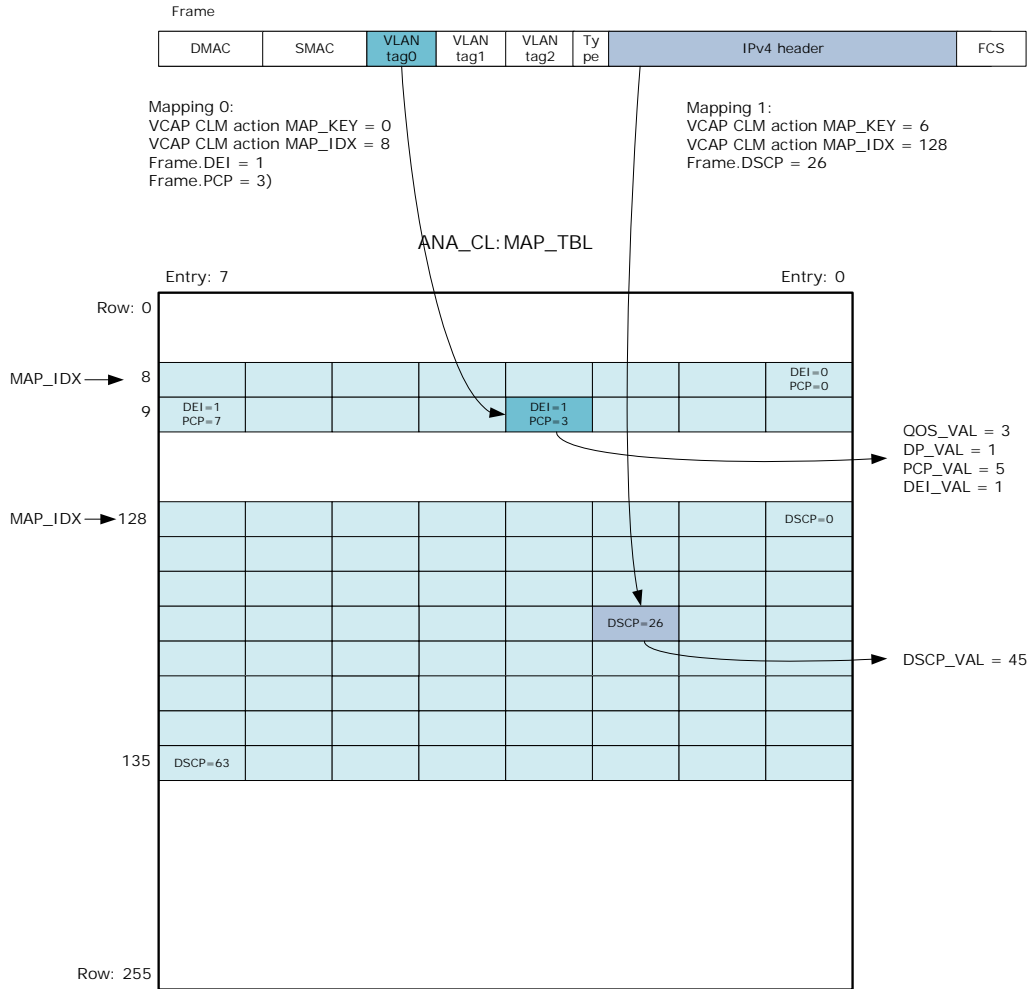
Frame

DMAC | SMAC | VLAN tag0 | VLAN tag1 | VLAN tag2 | Type | IPv4 header | FCS

Mapping 0:
VCAP CLM action MAP_KEY = 0
VCAP CLM action MAP_IDX = 8
Frame.DEI = 1
Frame.PCP = 3)

Mapping 1:
VCAP CLM action MAP_KEY = 6
VCAP CLM action MAP_IDX = 128
Frame.DSCP = 26

ANA_CL:MAP_TBL

Entry: 7
Entry: 0

Row: 0

MAP_IDX 8
DEI=0 PCP=0

9
DEI=1 PCP=7
DEI=1 PCP=3

QOS_VAL = 3
DP_VAL = 1
PCP_VAL = 5
DEI_VAL = 1

MAP_IDX 128
DSCP=0

DSCP=26

DSCP_VAL = 45

135
DSCP=63

Row: 255